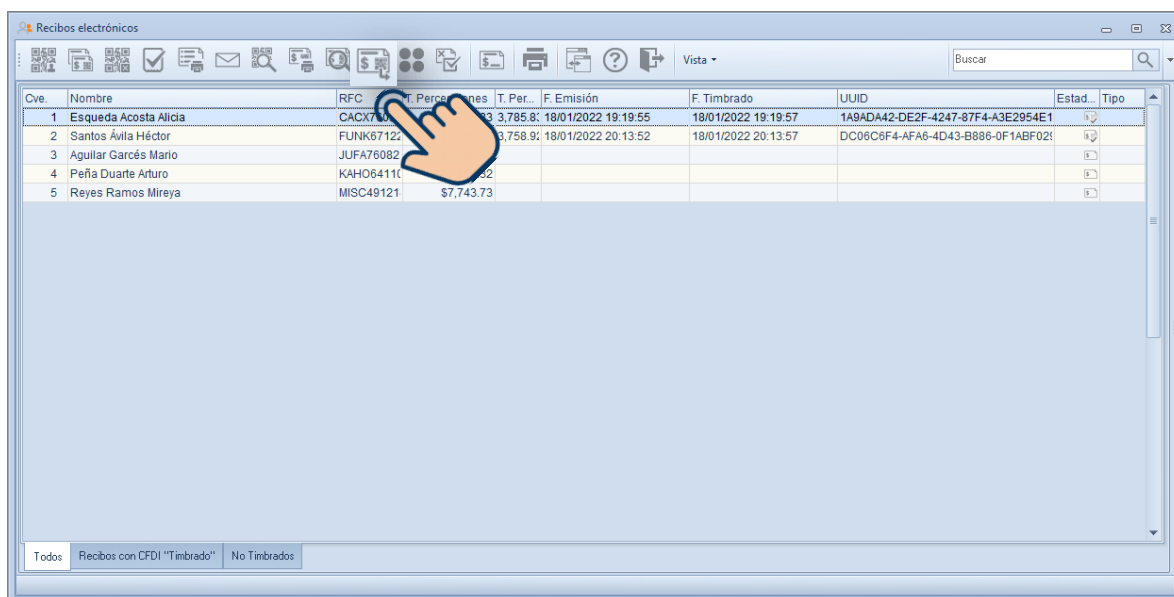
Recibos electrónicos

Vista ▾

Buscar

| Cve. | Nombre | RFC | T. Perce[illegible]ones | T. Per... | F. Emisión | F. Timbrado | UUID | Estad... | Tipo |
|---|---|---|---|---|---|---|---|---|---|
| 1 | Esqueda Acosta Alicia | CACX7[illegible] | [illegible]3 | 3,785.8: | 18/01/2022 19:19:55 | 18/01/2022 19:19:57 | 1A9ADA42-DE2F-4247-87F4-A3E2954E1 | | |
| 2 | Santos Ávila Héctor | FUNK67122 | | 3,758.9: | 18/01/2022 20:13:52 | 18/01/2022 20:13:57 | DC06C6F4-AFA6-4D43-B886-0F1ABF02! | | |
| 3 | Aguilar Garcés Mario | JUFA76082 | | | | | | | |
| 4 | Peña Duarte Arturo | KAHO6411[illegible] | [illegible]32 | | | | | | |
| 5 | Reyes Ramos Mireya | MISC49121 | $7,743.73 | | | | | | |

Todos | Recibos con CFDI "Timbrado" | No Timbrados